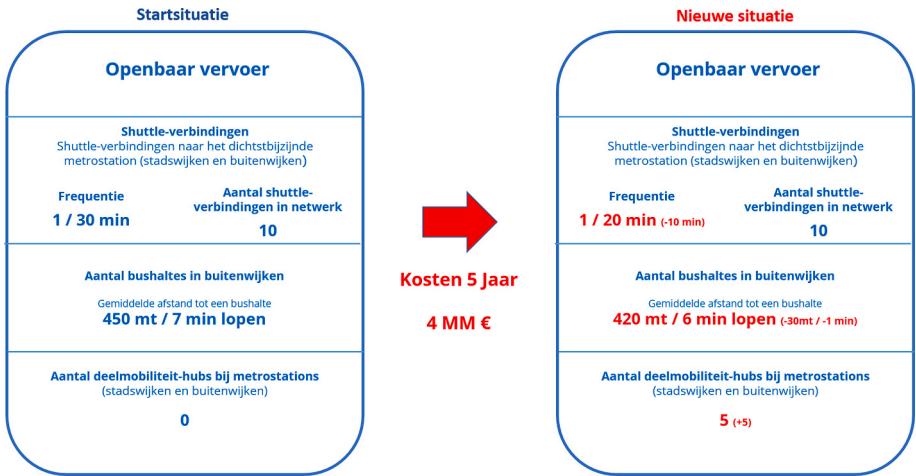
Startsituatie

Openbaar vervoer

Shuttle-verbindingen
Shuttle-verbindingen naar het dichtstbijzijnde metrostation (stadswijken en buitenwijken)

Frequentie
1 / 30 min

Aantal shuttle-verbindingen in netwerk
10

Aantal bushaltes in buitenwijken
Gemiddelde afstand tot een bushalte
450 mt / 7 min lopen

Aantal deelmobiliteit-hubs bij metrostations
(stadswijken en buitenwijken)
0

Kosten 5 Jaar
4 MM €

Nieuwe situatie

Openbaar vervoer

Shuttle-verbindingen
Shuttle-verbindingen naar het dichtstbijzijnde metrostation (stadswijken en buitenwijken)

Frequentie
1 / 20 min (-10 min)

Aantal shuttle-verbindingen in netwerk
10

Aantal bushaltes in buitenwijken
Gemiddelde afstand tot een bushalte
420 mt / 6 min lopen (-30mt / -1 min)

Aantal deelmobiliteit-hubs bij metrostations
(stadswijken en buitenwijken)
5 (+5)